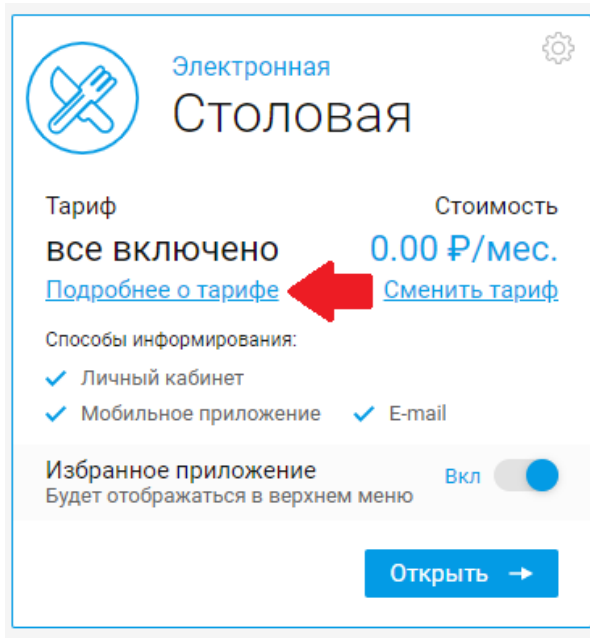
Электронная
Столовая

Тариф
все включено
Подробнее о тарифе

Стоимость
0.00 ₽/мес.
Сменить тариф

Способы информирования:
Личный кабинет
Мобильное приложение
E-mail

Избранное приложение
Будет отображаться в верхнем меню
Вкл

Открыть →